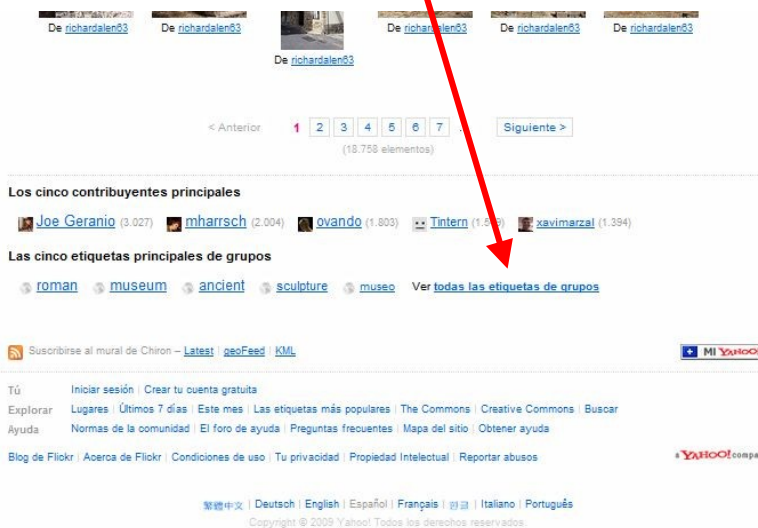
De richardalen63 De richardalen63 De richardalen63 De richardalen63 De richardalen63

De richardalen63

< Anterior 1 2 3 4 5 6 7 ... Siguiente >

(18.758 elementos)

Los cinco contribuyentes principales

Joe Geranio (3.027) mharrsch (2.004) ovando (1.803) Tintern (1.6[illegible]9) xavimarzal (1.394)

Las cinco etiquetas principales de grupos

roman museum ancient sculpture museo Ver todas las etiquetas de grupos

Suscribirse al mural de Chiron – Latest | geoFeed | KML

+ MI YAHOO!

Tú Iniciar sesión | Crear tu cuenta gratuita

Explorar Lugares | Últimos 7 días | Este mes | Las etiquetas más populares | The Commons | Creative Commons | Buscar

Ayuda Normas de la comunidad | El foro de ayuda | Preguntas frecuentes | Mapa del sitio | Obtener ayuda

Blog de Flickr | Acerca de Flickr | Condiciones de uso | Tu privacidad | Propiedad Intelectual | Reportar abusos

a YAHOO! compa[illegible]

繁體中文 | Deutsch | English | Español | Français | 한글 | Italiano | Português

Copyright © 2009 Yahoo! Todos los derechos reservados.